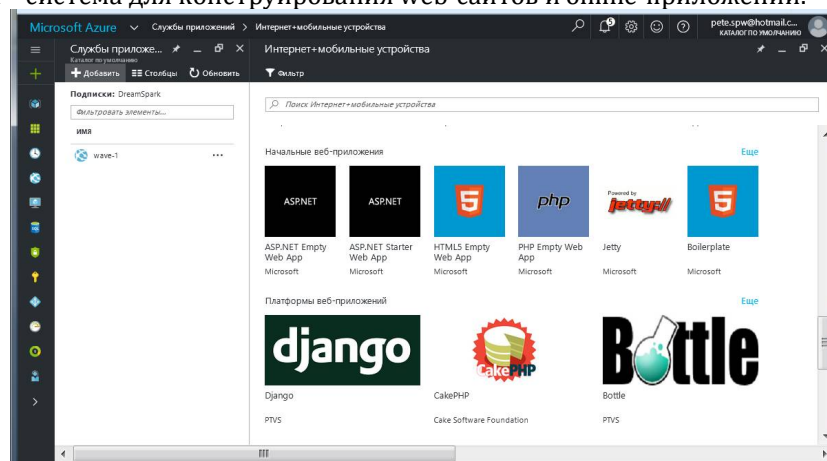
система для конструирования web-сайтов и online-приложений.

Microsoft Azure Службы приложений > Интернет+мобильные устройства

pete.spw@hotmail.c... КАТАЛОГ ПО УМОЛЧАНИЮ

Службы приложе... Каталог по умолчанию

Добавить Столбцы Обновить

Подписки: DreamSpark

Фильтровать элементы...

ИМЯ

wave-1 ...

Интернет+мобильные устройства

Фильтр

Поиск Интернет+мобильные устройства

Начальные веб-приложения Еще

ASP.NET

ASP.NET

php

Powered by jetty://

ASP.NET Empty Web App Microsoft

ASP.NET Starter Web App Microsoft

HTML5 Empty Web App Microsoft

PHP Empty Web App Microsoft

Jetty Microsoft

Boilerplate Microsoft

Платформы веб-приложений Еще

django

CakePHP

Bottle

Django PTVS

CakePHP Cake Software Foundation

Bottle PTVS